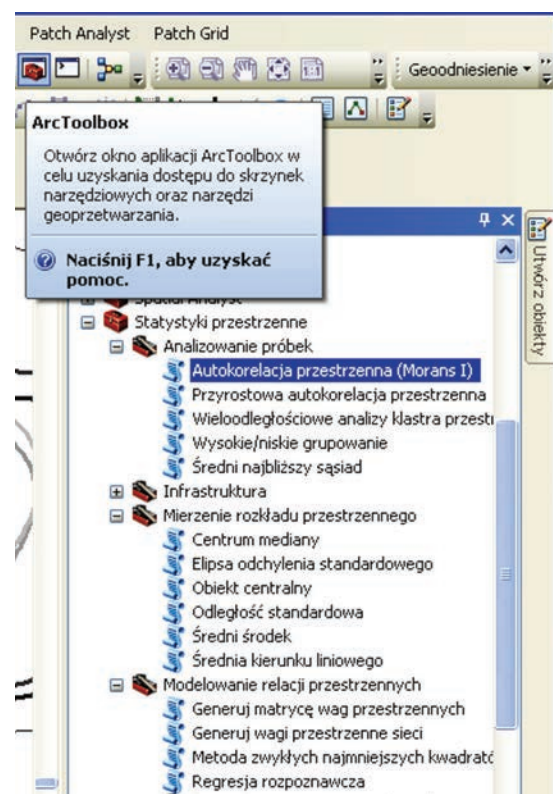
Patch Analyst Patch Grid

Geodniesienie

ArcToolbox

Otwórz okno aplikacji ArcToolbox w celu uzyskania dostępu do skrzynek narzędziowych oraz narzędzi geoprzetwarzania.

Naciśnij F1, aby uzyskać pomoc.

Utwórz obiekty

Spatial Analyst
Statystyki przestrzenne
Analizowanie próbek
Autokorelacja przestrzenna (Morans I)
Przyrostowa autokorelacja przestrzenna
Wieloodległościowe analizy klastra przestı
Wysokie/niskie grupowanie
Średni najbliższy sąsiad
Infrastruktura
Mierzenie rozkładu przestrzennego
Centrum mediany
Elipsa odchylenia standardowego
Obiekt centralny
Odległość standardowa
Średni środek
Średnia kierunku liniowego
Modelowanie relacji przestrzennych
Generuj matrycę wag przestrzennych
Generuj wagi przestrzenne sieci
Metoda zwykłych najmniejszych kwadratć
Regresja rozpoznawcza